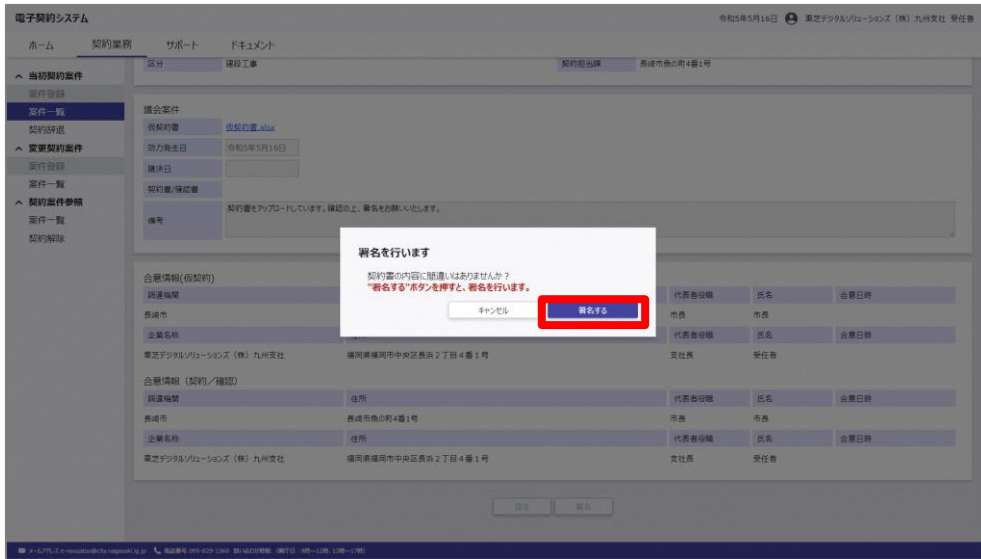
電子契約システム

令和5年5月16日 東芝デジタルソリューションズ（株）九州支社 受任者

ホーム 契約業務 サポート ドキュメント

^ 当初契約案件
案件登録
案件一覧
契約辞退
^ 変更契約案件
案件登録
案件一覧
^ 契約案件参照
案件一覧
契約解除

区分 建設工事
契約担当課 長崎市魚の町4番1号

議会案件
仮契約書 仮契約書.xlsx
効力発生日 令和5年5月16日
議決日
契約書/確認書
備考 契約書をアップロードしています。確認の上、署名をお願いいたします。

合意情報(仮契約)
調達機関
長崎市
企業名称
東芝デジタルソリューションズ（株）九州支社 福岡県福岡市中央区長浜２丁目４番１号

代表者役職 氏名 合意日時
市長 市長
代表者役職 氏名 合意日時
支社長 受任者

合意情報（契約／確認）
調達機関 住所 代表者役職 氏名 合意日時
長崎市 長崎市魚の町4番1号 市長 市長
企業名称 住所 代表者役職 氏名 合意日時
東芝デジタルソリューションズ（株）九州支社 福岡県福岡市中央区長浜２丁目４番１号 支社長 受任者

署名を行います
契約書の内容に間違いはありませんか？
"署名する"ボタンを押すと、署名を行います。
キャンセル
署名する

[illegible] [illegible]

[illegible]